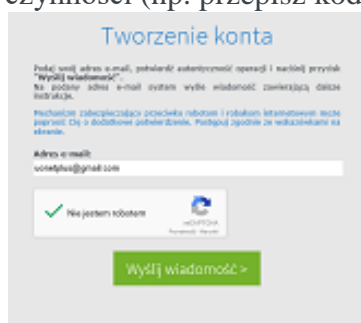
czynności (np. przepisz kod

Tworzenie konta

Podaj swój adres e-mail, potwierdź autentyczność operacji i naciśnij przycisk "Wyślij wiadomość". Na podany adres e-mail system wyśle wiadomość zawierającą dalsze instrukcje.

Mechanizm zabezpieczający przeciwko robotom i robakom internetowym może poprosić Cię o dodatkowe potwierdzenie. Postępuj zgodnie ze wskazówkami na ekranie.

Adres e-mail:
vonelplus@gmail.com

Nie jestem robotem

reCAPTCHA
Prywatność - Warunki

Wyślij wiadomość >